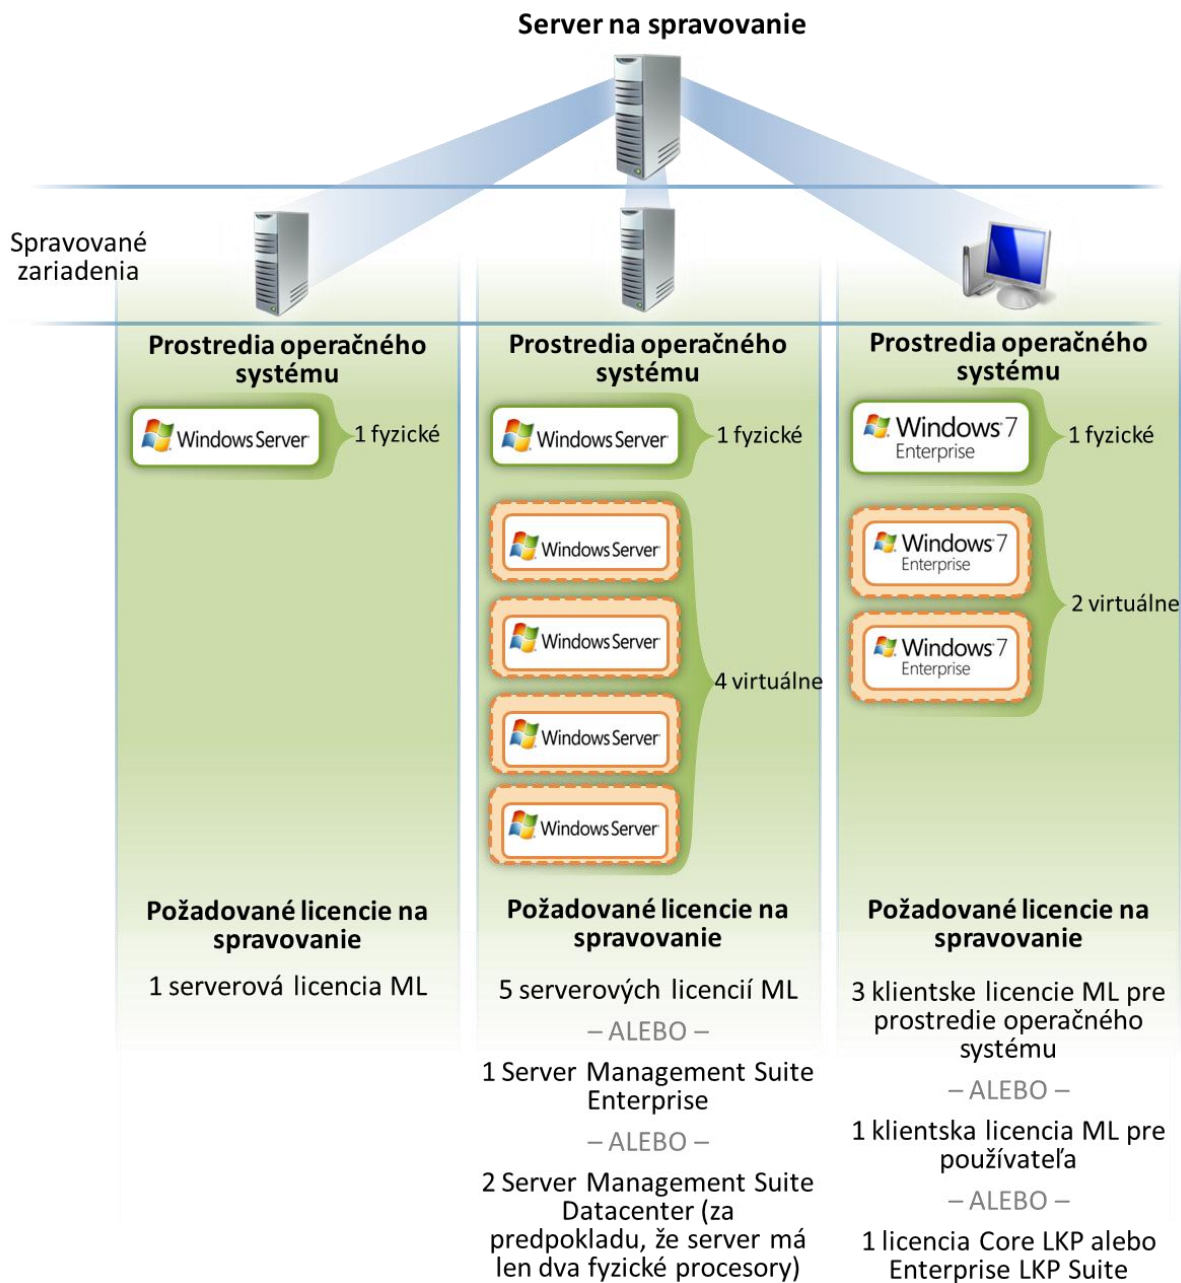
Server na spravovanie

Spravované zariadenia

Prostredia operačného systému

Windows Server

1 fyzické

Požadované licencie na spravovanie

1 serverová licencia ML

Prostredia operačného systému

Windows Server

1 fyzické

Windows Server

Windows Server

Windows Server

Windows Server

4 virtuálne

Požadované licencie na spravovanie

5 serverových licencií ML

– ALEBO –

1 Server Management Suite Enterprise

– ALEBO –

2 Server Management Suite Datacenter (za predpokladu, že server má len dva fyzické procesory)

Prostredia operačného systému

Windows 7 Enterprise

1 fyzické

Windows 7 Enterprise

Windows 7 Enterprise

2 virtuálne

Požadované licencie na spravovanie

3 klientske licencie ML pre prostredie operačného systému

– ALEBO –

1 klientska licencia ML pre používateľa

– ALEBO –

1 licencia Core LKP alebo Enterprise LKP Suite